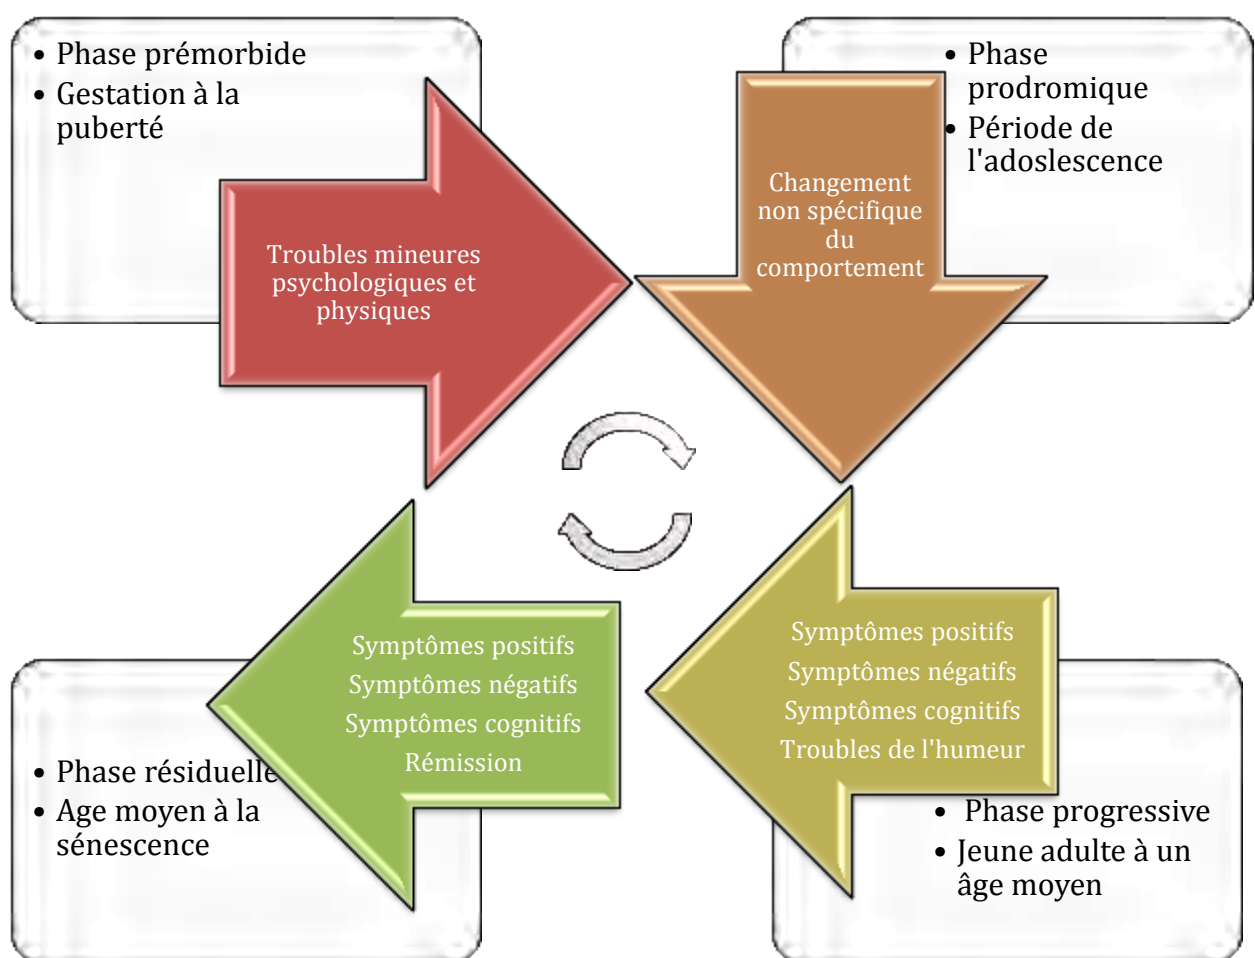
• Phase prémorbide
• Gestation à la puberté

Troubles mineures psychologiques et physiques

• Phase prodromique
• Période de l'adoslescence

Changement non spécifique du comportement

Symptômes positifs
Symptômes négatifs
Symptômes cognitifs
Troubles de l'humeur

• Phase progressive
• Jeune adulte à un âge moyen

Symptômes positifs
Symptômes négatifs
Symptômes cognitifs
Rémission

• Phase résiduelle
• Age moyen à la sénescence